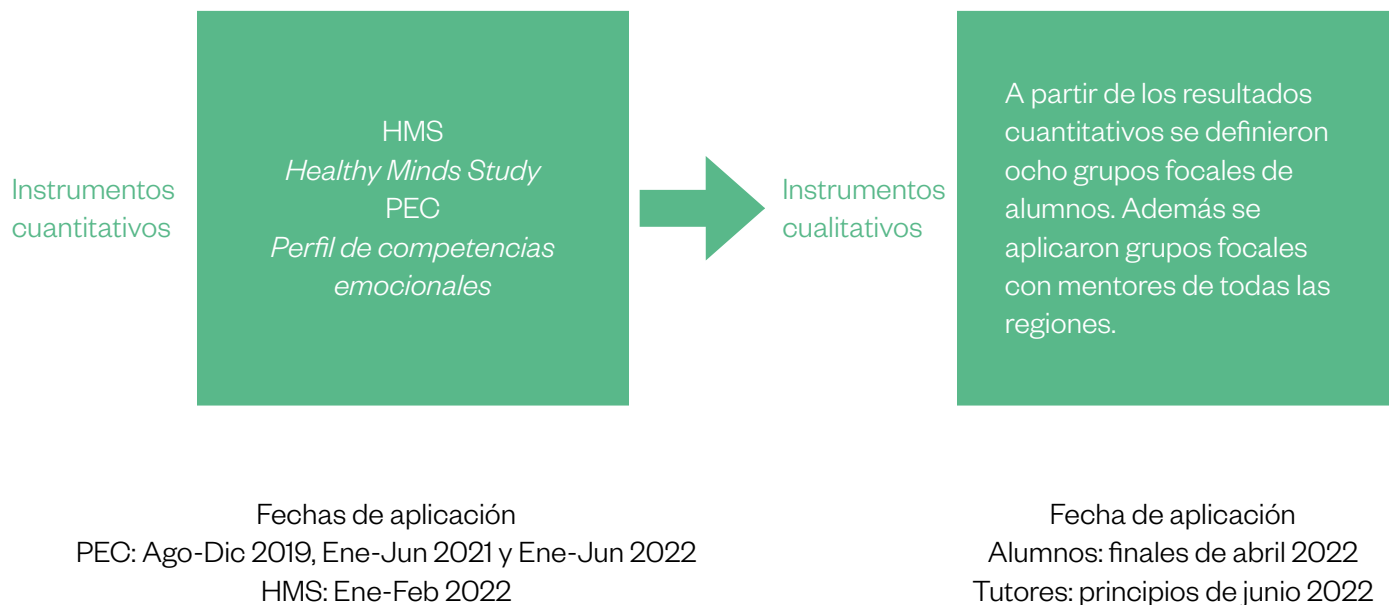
Instrumentos cuantitativos

HMS
*Healthy Minds Study*
PEC
*Perfil de competencias emocionales*

Instrumentos cualitativos

A partir de los resultados cuantitativos se definieron ocho grupos focales de alumnos. Además se aplicaron grupos focales con mentores de todas las regiones.

Fechas de aplicación
PEC: Ago-Dic 2019, Ene-Jun 2021 y Ene-Jun 2022
HMS: Ene-Feb 2022

Fecha de aplicación
Alumnos: finales de abril 2022
Tutores: principios de junio 2022